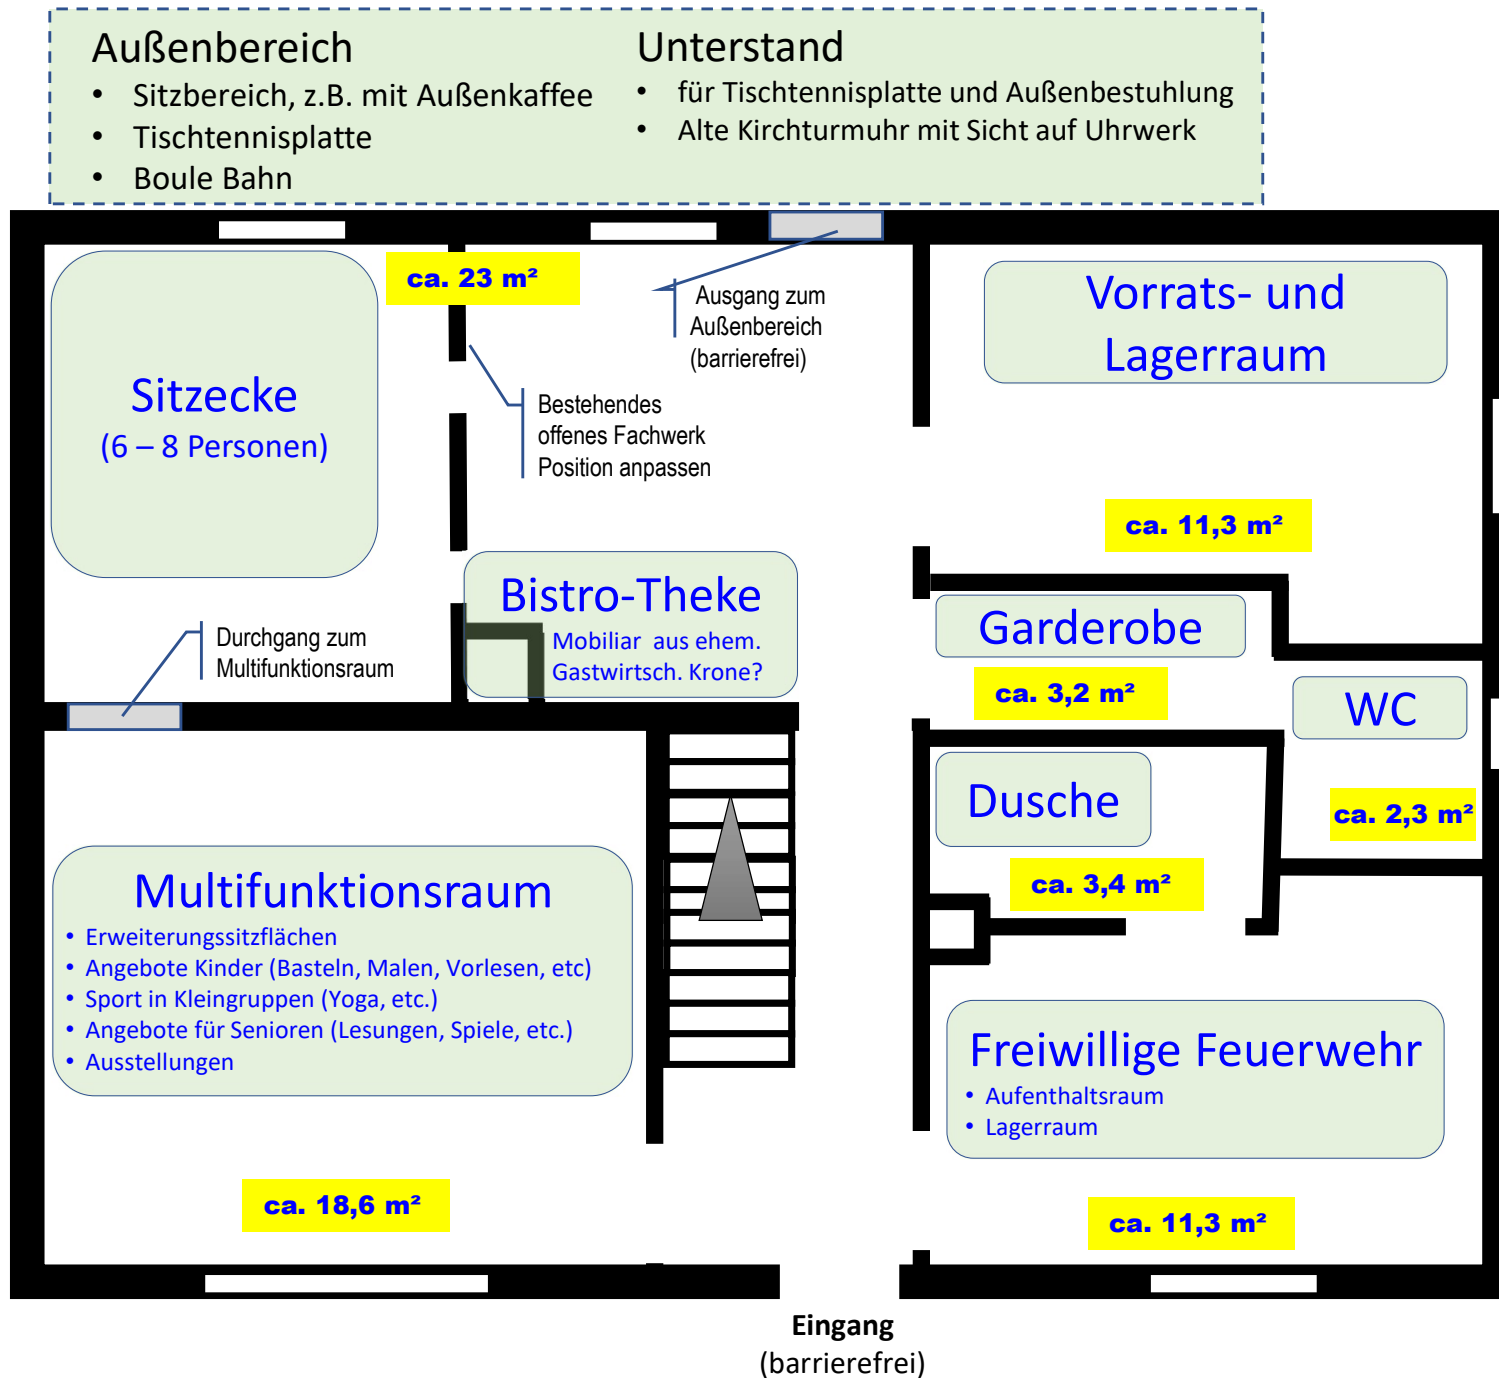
Außenbereich
- Sitzbereich, z.B. mit Außenkaffee
- Tischtennisplatte
- Boule Bahn

Unterstand
- für Tischtennisplatte und Außenbestuhlung
- Alte Kirchturmuhr mit Sicht auf Uhrwerk

ca. 23 m²

Ausgang zum Außenbereich (barrierefrei)

Sitzecke
(6 – 8 Personen)

Bestehendes offenes Fachwerk Position anpassen

Vorrats- und Lagerraum

ca. 11,3 m²

Bistro-Theke
Mobiliar aus ehem. Gastwirtsch. Krone?

Durchgang zum Multifunktionsraum

Garderobe

ca. 3,2 m²

WC

Dusche

ca. 2,3 m²

ca. 3,4 m²

Multifunktionsraum
- Erweiterungssitzflächen
- Angebote Kinder (Basteln, Malen, Vorlesen, etc)
- Sport in Kleingruppen (Yoga, etc.)
- Angebote für Senioren (Lesungen, Spiele, etc.)
- Ausstellungen

Freiwillige Feuerwehr
- Aufenthaltsraum
- Lagerraum

ca. 18,6 m²

ca. 11,3 m²

Eingang
(barrierefrei)